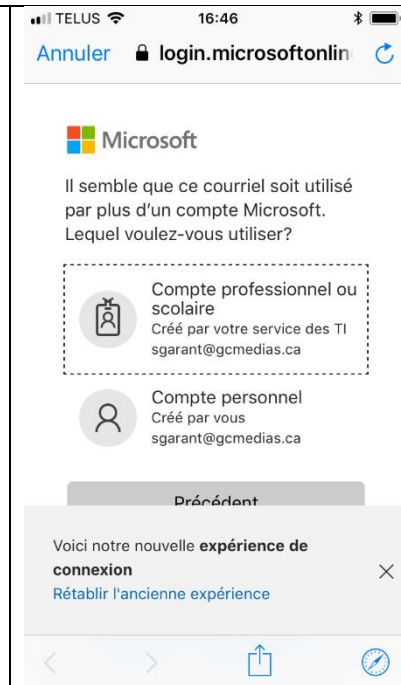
TELUS 16:46

Annuler login.microsoftonlin

Microsoft

Il semble que ce courriel soit utilisé par plus d'un compte Microsoft. Lequel voulez-vous utiliser?

Compte professionnel ou scolaire
Créé par votre service des TI
sgarant@gcmedias.ca

Compte personnel
Créé par vous
sgarant@gcmedias.ca

Précédent

Voici notre nouvelle **expérience de connexion**
Rétablir l'ancienne expérience